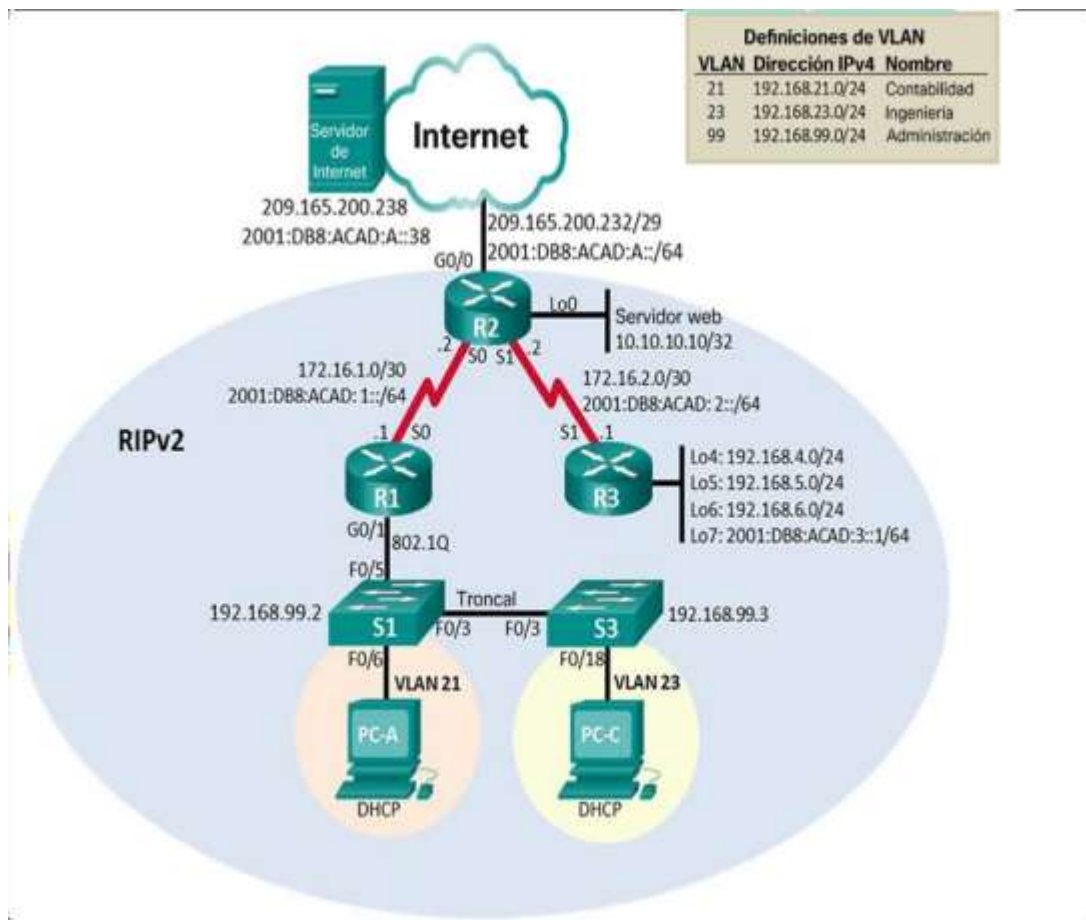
Definiciones de VLAN

| VLAN | Dirección IPv4 | Nombre |
|---|---|---|
| 21 | 192.168.21.0/24 | Contabilidad |
| 23 | 192.168.23.0/24 | Ingeniería |
| 99 | 192.168.99.0/24 | Administración |

Servidor de Internet

Internet

209.165.200.238
2001:DB8:ACAD:A::38

209.165.200.232/29
2001:DB8:ACAD:A::/64

G0/0

R2

Lo0

Servidor web
10.10.10.10/32

.2 S0 S1 .2

172.16.1.0/30
2001:DB8:ACAD: 1::/64

172.16.2.0/30
2001:DB8:ACAD: 2::/64

RIPv2

.1 S0

S1 .1

R1

R3

Lo4: 192.168.4.0/24
Lo5: 192.168.5.0/24
Lo6: 192.168.6.0/24
Lo7: 2001:DB8:ACAD:3::1/64

G0/1
802.1Q

F0/5

Troncal

192.168.99.2

S1

F0/3

F0/3

S3

192.168.99.3

F0/6

VLAN 21

F0/18

VLAN 23

PC-A

PC-C

DHCP

DHCP